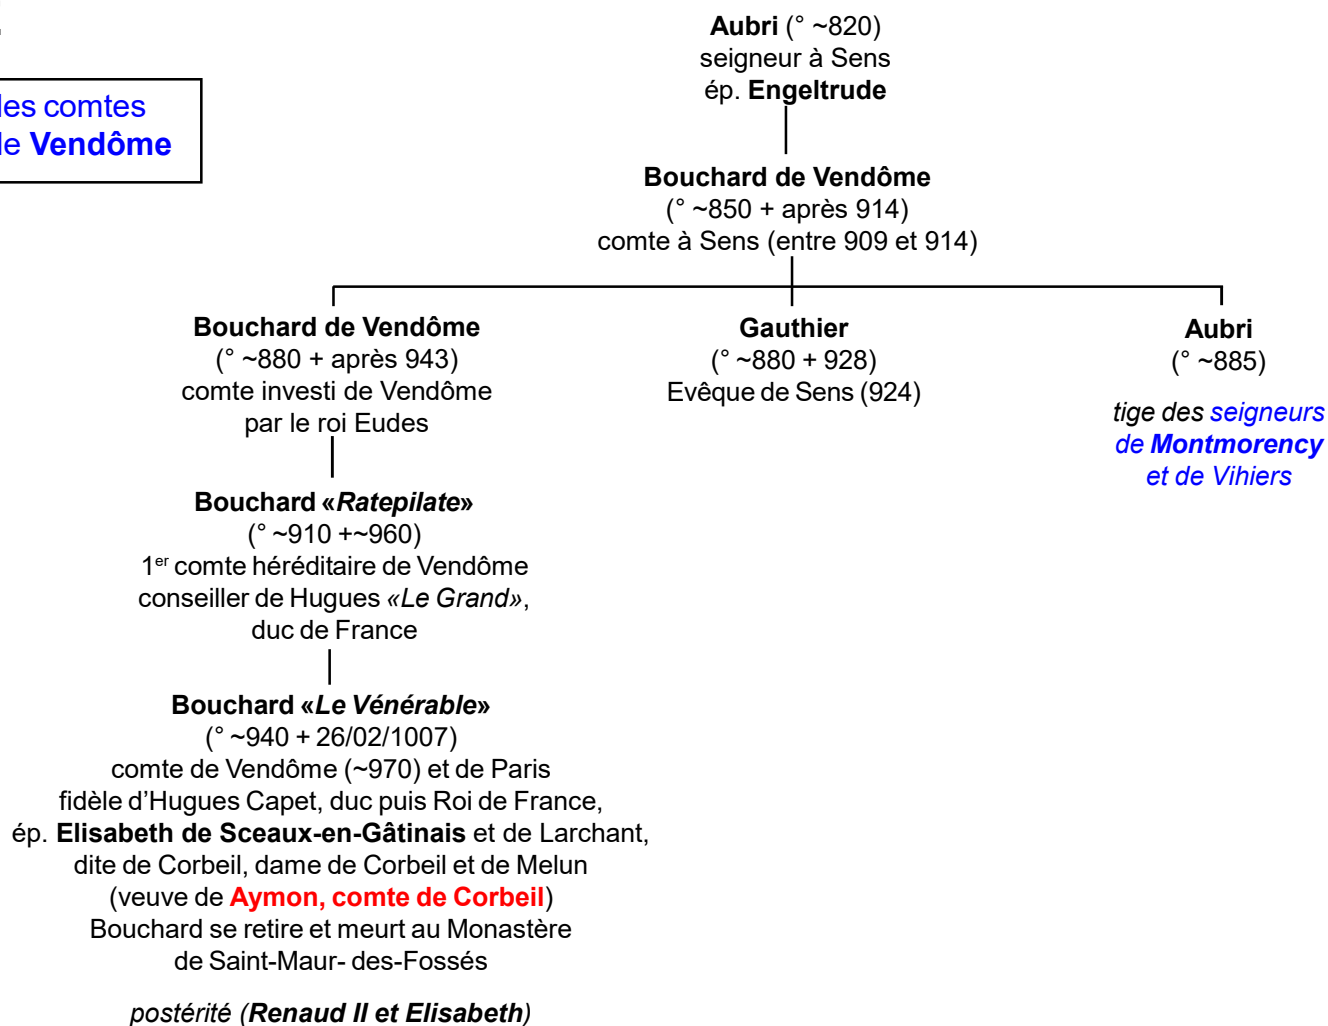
les comtes
le Vendôme

Aubri (° ~820)
seigneur à Sens
ép. Engeltrude

Bouchard de Vendôme
(° ~850 + après 914)
comte à Sens (entre 909 et 914)

Bouchard de Vendôme
(° ~880 + après 943)
comte investi de Vendôme
par le roi Eudes

Gauthier
(° ~880 + 928)
Evêque de Sens (924)

Aubri
(° ~885)

tige des seigneurs
de Montmorency
et de Vihiers

Bouchard «Ratepilate»
(° ~910 +~960)
1$^{er}$ comte héréditaire de Vendôme
conseiller de Hugues «Le Grand»,
duc de France

Bouchard «Le Vénérable»
(° ~940 + 26/02/1007)
comte de Vendôme (~970) et de Paris
fidèle d'Hugues Capet, duc puis Roi de France,
ép. Elisabeth de Sceaux-en-Gâtinais et de Larchant,
dite de Corbeil, dame de Corbeil et de Melun
(veuve de Aymon, comte de Corbeil)
Bouchard se retire et meurt au Monastère
de Saint-Maur- des-Fossés

postérité (Renaud II et Elisabeth)